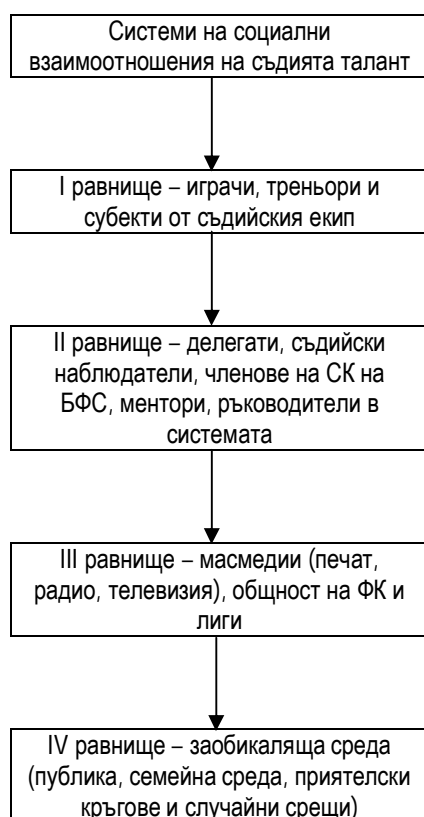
Системи на социални взаимоотношения на съдията талант

I равнище – играчи, треньори и субекти от съдийския екип

II равнище – делегати, съдийски наблюдатели, членове на СК на БФС, ментори, ръководители в системата

III равнище – масмедии (печат, радио, телевизия), общност на ФК и лиги

IV равнище – заобикаляща среда (публика, семейна среда, приятелски кръгове и случайни срещи)